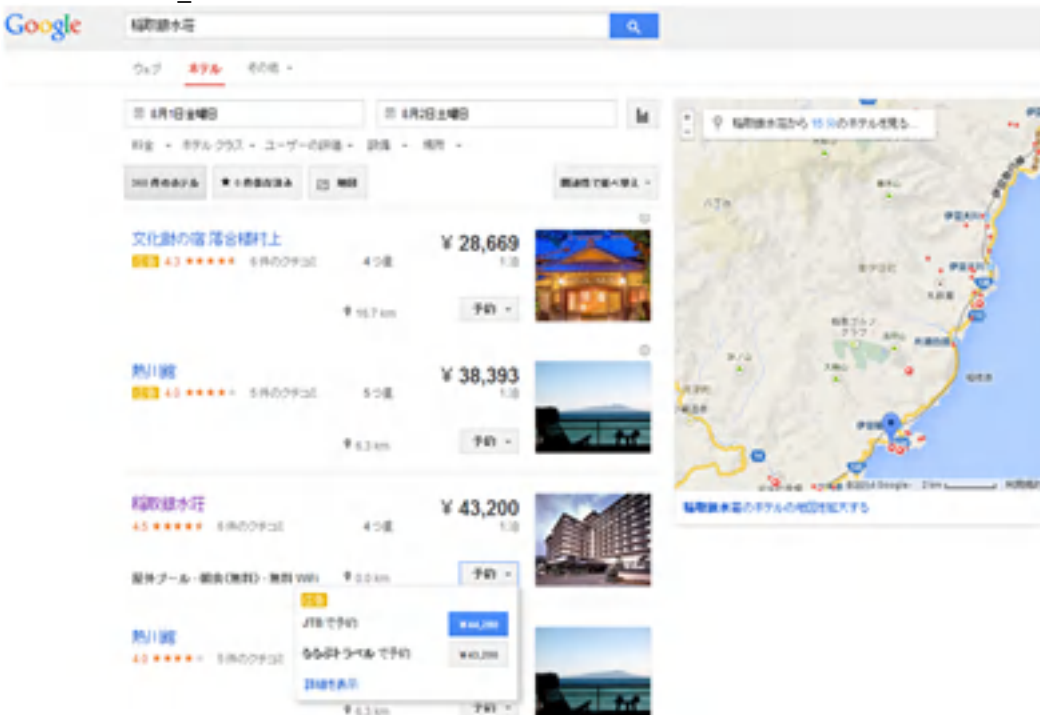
Google

稲取銀水荘

ウェブ　ホテル　その他 ▾

6月1日金曜日　6月2日土曜日

料金 ▾　ホテル クラス ▾　ユーザーの評価 ▾　設備 ▾　場所 ▾

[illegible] 件のホテル　★ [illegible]　地図　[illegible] で並べ替え ▾

文化財の宿 落合楼村上
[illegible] 4.3 ★★★★★　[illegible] 件のクチコミ　4 つ星
¥ 28,669
1泊
16.7 km
予約 ▾

熱川館
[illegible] 4.0 ★★★★　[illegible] 件のクチコミ　5 つ星
¥ 38,393
1泊
6.3 km
予約 ▾

稲取銀水荘
4.5 ★★★★★　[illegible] 件のクチコミ　4 つ星
¥ 43,200
1泊
屋外プール · 朝食(無料) · 無料 WiFi　0.0 km
予約 ▾

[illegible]
JTB で予約　¥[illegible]
るるぶトラベル で予約　¥43,200
詳細を表示

熱川館
4.0 ★★★★　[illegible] 件のクチコミ
予約 ▾

稲取銀水荘から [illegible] のホテルを見る...

稲取銀水荘のホテルの地図を拡大する